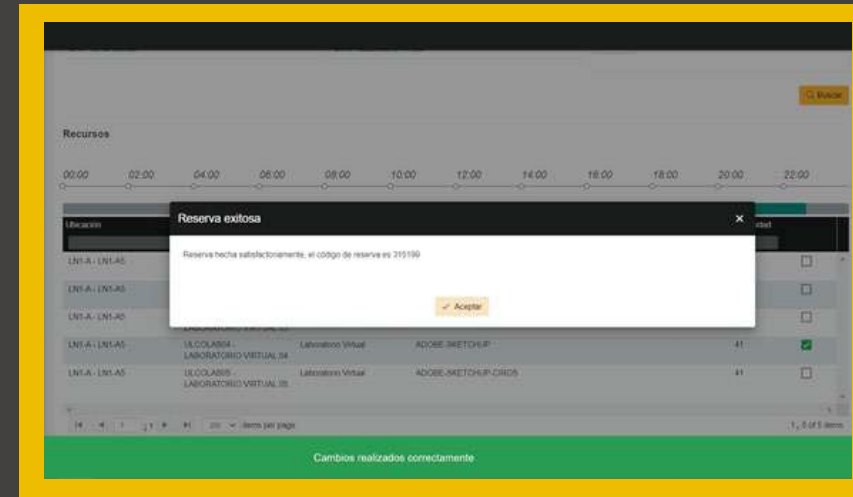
Buscar

Recursos

00:00 02:00 04:00 06:00 08:00 10:00 12:00 14:00 16:00 18:00 20:00 22:00

Ubicación

Reserva exitosa

×

Reserva hecha satisfactoriamente, el código de reserva es 315199

✓ Aceptar

| Ubicación | | | | | |
|---|---|---|---|---|---|
| LN1-A - LN1-A5 | | | | | ☐ |
| LN1-A - LN1-A5 | | | | | ☐ |
| LN1-A - LN1-A5 | LABORATORIO VIRTUAL 03 | | | | ☐ |
| LN1-A - LN1-A5 | ULCOLAB04 - LABORATORIO VIRTUAL 04 | Laboratorio Virtual | ADOBE-SKETCHUP | 41 | ☑ |
| LN1-A - LN1-A5 | ULCOLAB05 - LABORATORIO VIRTUAL 05 | Laboratorio Virtual | ADOBE-SKETCHUP-CIRO5 | 41 | ☐ |

1 of 1 items per page

1 - 5 of 5 items

Cambios realizados correctamente